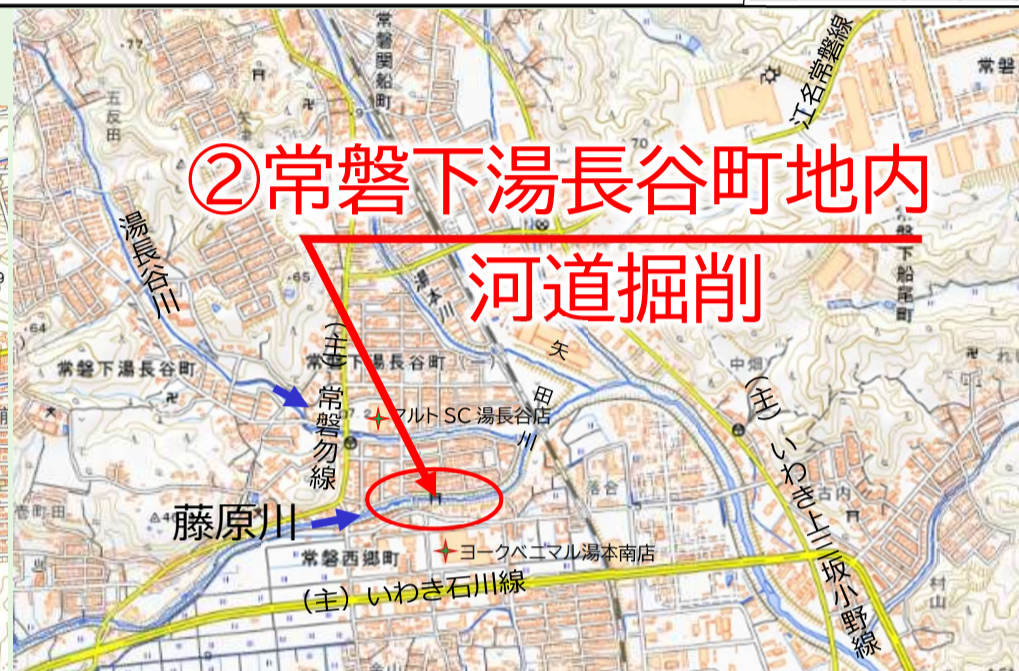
②常磐下湯長谷町地内
河道掘削

常磐関船町
江名常磐線
常磐
湯長谷川
五反田
湯本川
常磐下船尾町
常磐下湯長谷町
常磐下湯長谷町
(主)常磐勿線
矢田川
マルトSC湯長谷店
(主)いわき上三坂小野線
中畑
藤原川
常磐西郷町
ヨークベニマル湯本南店
落合
古内
(主)いわき石川線
村山
.77
.70
.65
.64
.4